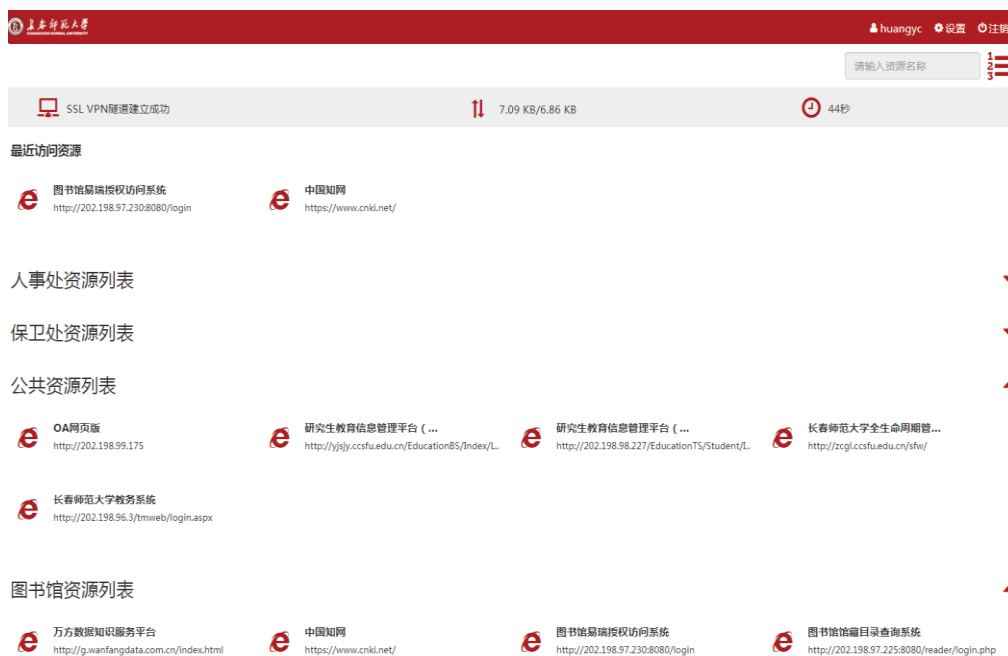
长春师范大学

huangyc 设置 注销

请输入资源名称

SSL VPN隧道建立成功

7.09 KB/6.86 KB

44秒

最近访问资源

图书馆易瑞授权访问系统
http://202.198.97.230:8080/login

中国知网
https://www.cnki.net/

人事处资源列表

保卫处资源列表

公共资源列表

OA网页版
http://202.198.99.175

研究生教育信息管理平台(...
http://yjsjy.ccsfu.edu.cn/EducationBS/Index/L...

研究生教育信息管理平台(...
http://202.198.98.227/EducationTS/Student/L...

长春师范大学全生命周期管...
http://zcgl.ccsfu.edu.cn/sfw/

长春师范大学教务系统
http://202.198.96.3/tmweb/login.aspx

图书馆资源列表

万方数据知识服务平台
http://g.wanfangdata.com.cn/index.html

中国知网
https://www.cnki.net/

图书馆易瑞授权访问系统
http://202.198.97.230:8080/login

图书馆馆藏目录查询系统
http://202.198.97.225:8080/reader/login.php